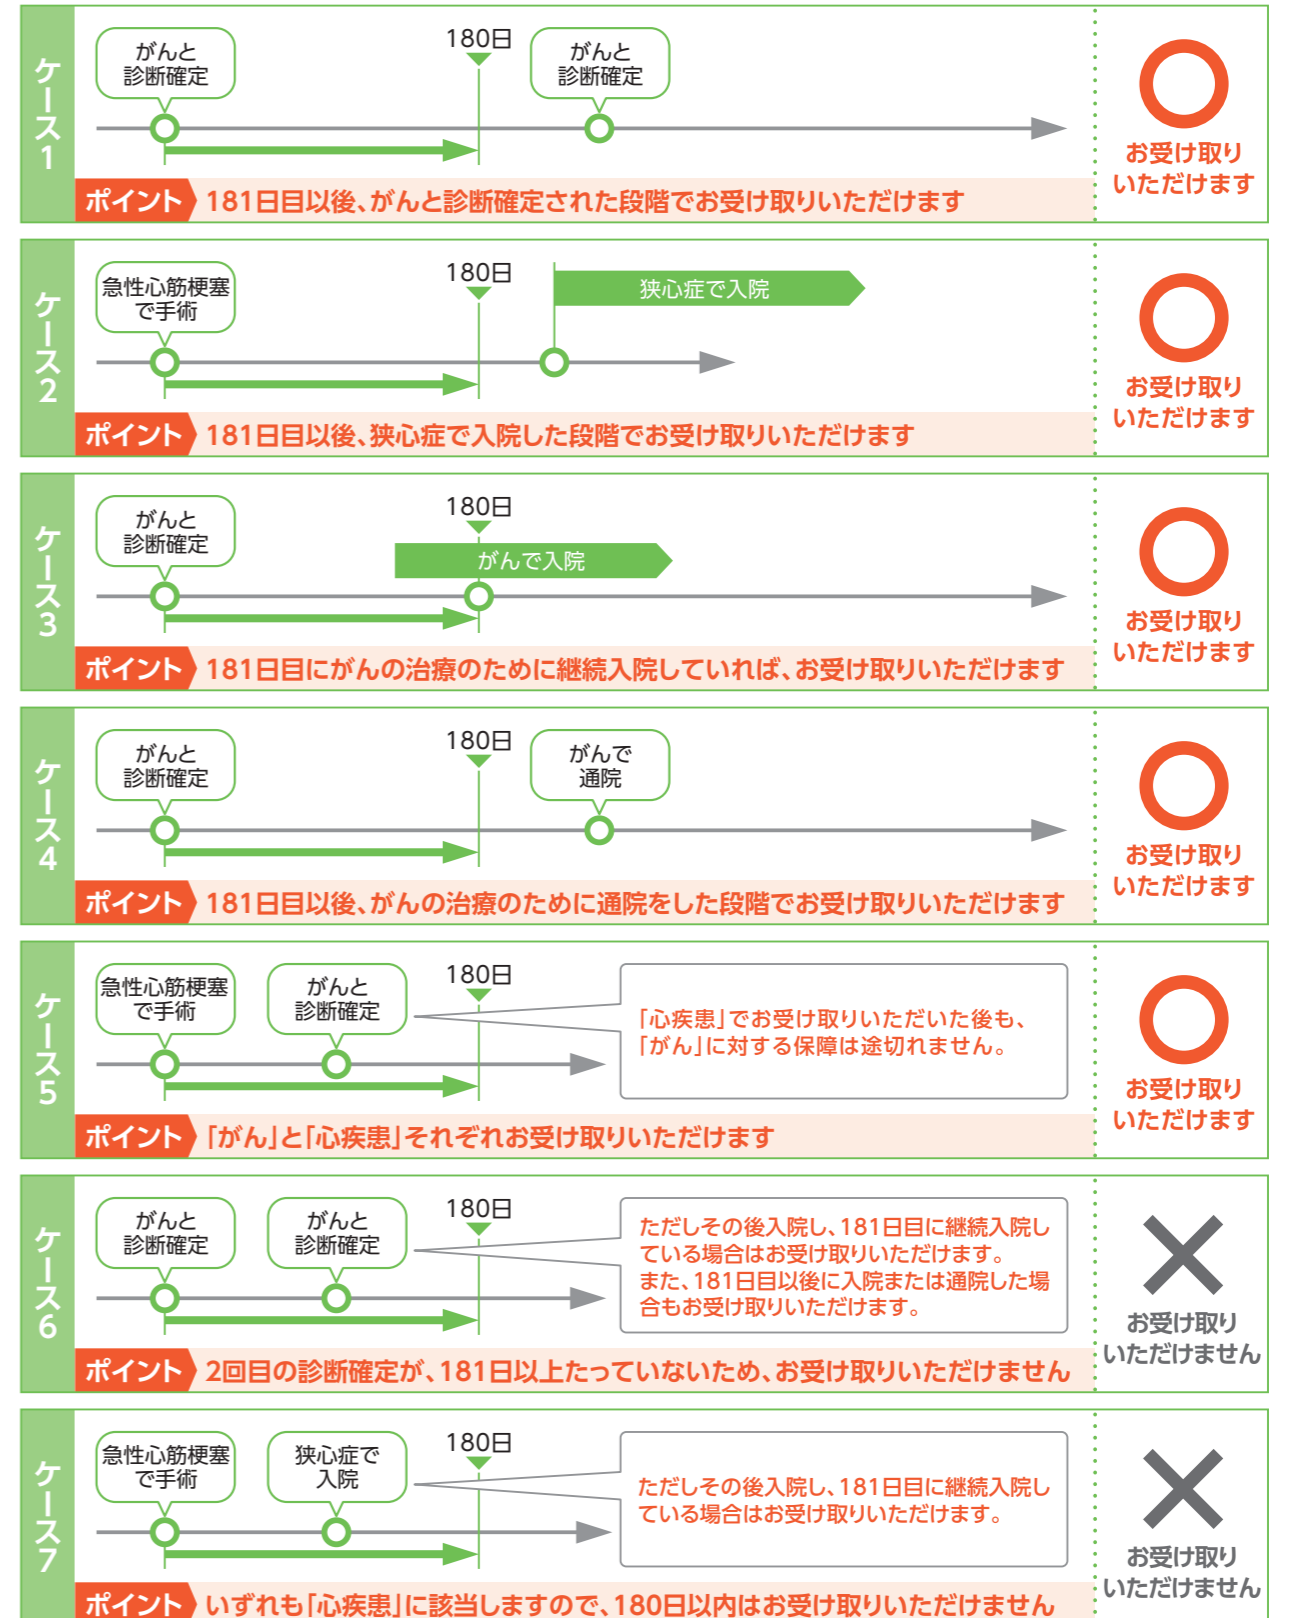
ケース1

がんと診断確定

180日

がんと診断確定

ポイント 181日目以後、がんと診断確定された段階でお受け取りいただけます

お受け取りいただけます

ケース2

急性心筋梗塞で手術

180日

狭心症で入院

ポイント 181日目以後、狭心症で入院した段階でお受け取りいただけます

お受け取りいただけます

ケース3

がんと診断確定

180日

がんで入院

ポイント 181日目にがんの治療のために継続入院していれば、お受け取りいただけます

お受け取りいただけます

ケース4

がんと診断確定

180日

がんで通院

ポイント 181日目以後、がんの治療のために通院をした段階でお受け取りいただけます

お受け取りいただけます

ケース5

急性心筋梗塞で手術

がんと診断確定

180日

「心疾患」でお受け取りいただいた後も、「がん」に対する保障は途切れません。

ポイント 「がん」と「心疾患」それぞれお受け取りいただけます

お受け取りいただけます

ケース6

がんと診断確定

がんと診断確定

180日

ただしその後入院し、181日目に継続入院している場合はお受け取りいただけます。また、181日目以後に入院または通院した場合もお受け取りいただけます。

ポイント 2回目の診断確定が、181日以上たっていないため、お受け取りいただけません

お受け取りいただけません

ケース7

急性心筋梗塞で手術

狭心症で入院

180日

ただしその後入院し、181日目に継続入院している場合はお受け取りいただけます。

ポイント いずれも「心疾患」に該当しますので、180日以内はお受け取りいただけません

お受け取りいただけません